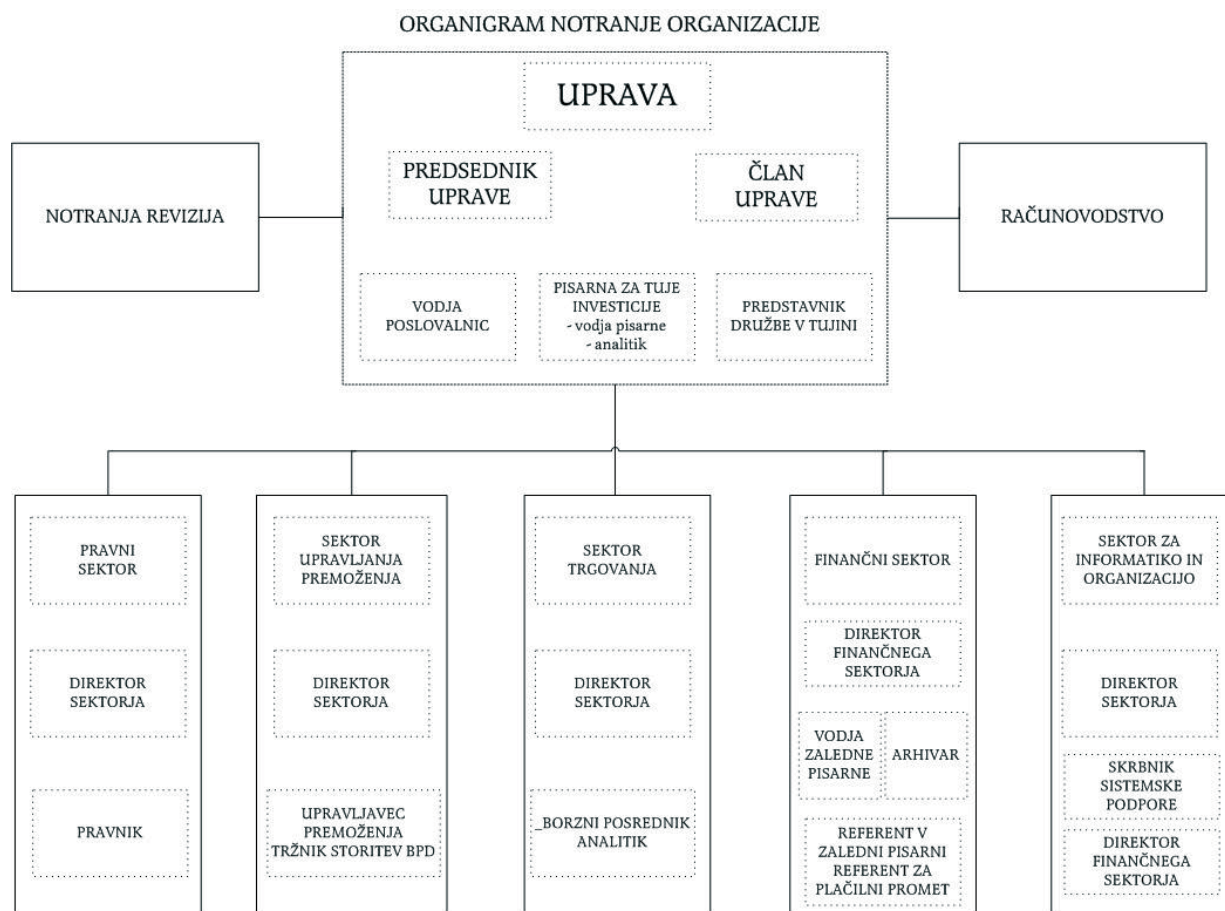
ORGANIGRAM NOTRANJE ORGANIZACIJE

UPRAVA

PREDSEDNIK UPRAVE

ČLAN UPRAVE

NOTRANJA REVIZIJA

RAČUNOVODSTVO

VODJA POSLOVALNIC

PISARNA ZA TUJE INVESTICIJE
- vodja pisarne
- analitik

PREDSTAVNIK DRUŽBE V TUJINI

PRAVNI SEKTOR

DIREKTOR SEKTORJA

PRAVNIK

SEKTOR UPRAVLJANJA PREMOŽENJA

DIREKTOR SEKTORJA

UPRAVLJAVEC PREMOŽENJA TRŽNIK STORITEV BPD

SEKTOR TRGOVANJA

DIREKTOR SEKTORJA

_BORZNI POSREDNIK ANALITIK

FINANČNI SEKTOR

DIREKTOR FINANČNEGA SEKTORJA

VODJA ZALEDNE PISARNE

ARHIVAR

REFERENT V ZALEDNI PISARNI REFERENT ZA PLAČILNI PROMET

SEKTOR ZA INFORMATIKO IN ORGANIZACIJO

DIREKTOR SEKTORJA

SKRBNIK SISTEMSKE PODPORE

DIREKTOR FINANČNEGA SEKTORJA